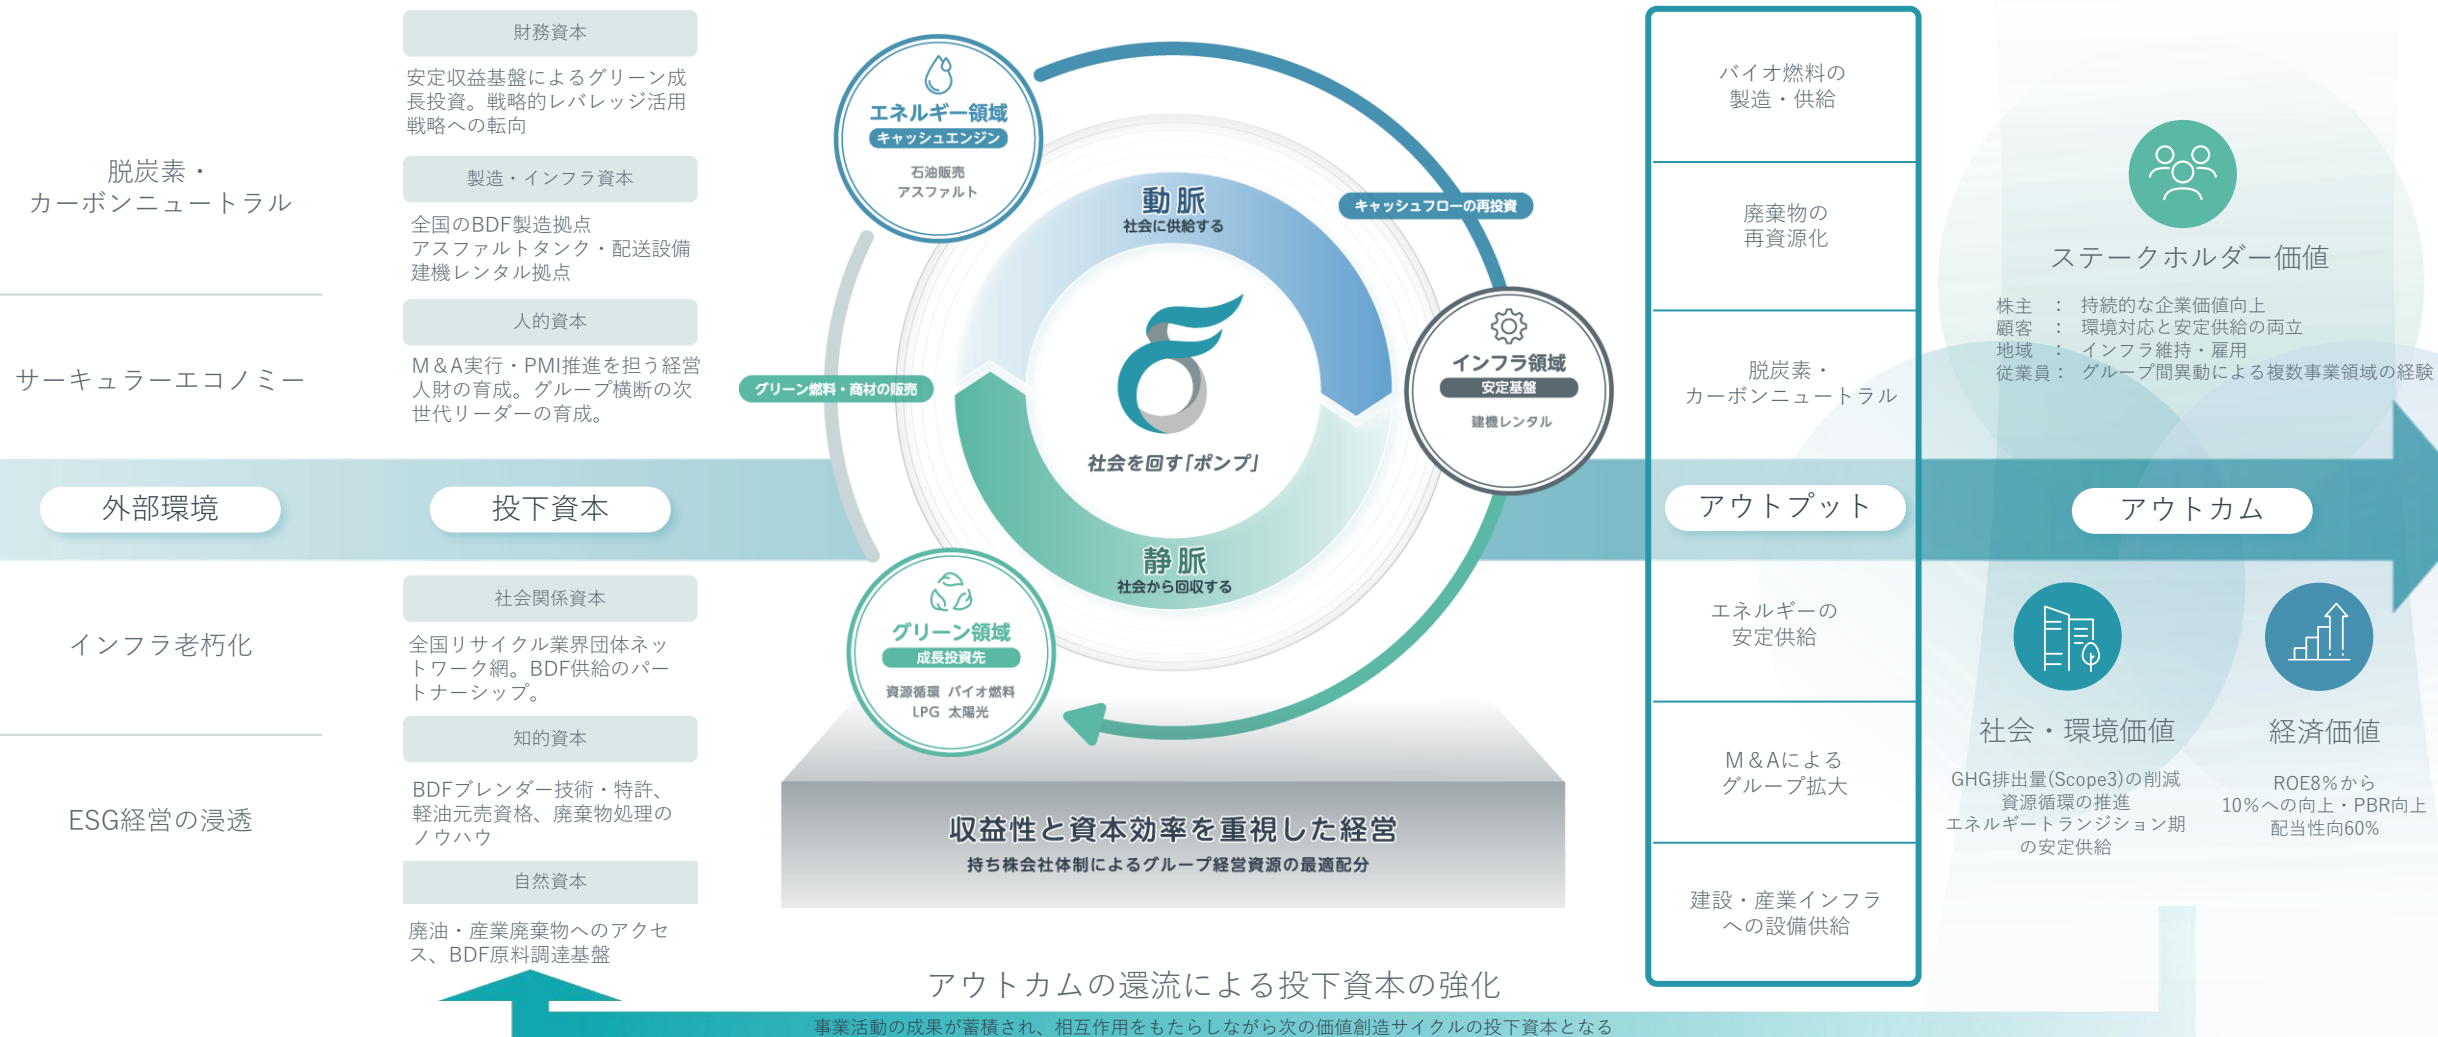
脱炭素・
カーボンニュートラル

サーキュラーエコノミー

外部環境

インフラ老朽化

ESG経営の浸透

財務資本

安定収益基盤によるグリーン成長投資。戦略的レバレッジ活用戦略への転向

製造・インフラ資本

全国のBDF製造拠点
アスファルトタンク・配送設備
建機レンタル拠点

人的資本

M＆A実行・PMI推進を担う経営人財の育成。グループ横断の次世代リーダーの育成。

投下資本

社会関係資本

全国リサイクル業界団体ネットワーク網。BDF供給のパートナーシップ。

知的資本

BDFブレンダー技術・特許、軽油元売資格、廃棄物処理のノウハウ

自然資本

廃油・産業廃棄物へのアクセス、BDF原料調達基盤

エネルギー領域
キャッシュエンジン
石油販売
アスファルト

キャッシュフローの再投資

動脈
社会に供給する

グリーン燃料・商材の販売

社会を回す「ポンプ」

インフラ領域
安定基盤
建機レンタル

静脈
社会から回収する

グリーン領域
成長投資先
資源循環 バイオ燃料
LPG 太陽光

収益性と資本効率を重視した経営
持ち株会社体制によるグループ経営資源の最適配分

バイオ燃料の
製造・供給

廃棄物の
再資源化

脱炭素・
カーボンニュートラル

アウトプット

エネルギーの
安定供給

M＆Aによる
グループ拡大

建設・産業インフラ
への設備供給

ステークホルダー価値

株主 ： 持続的な企業価値向上
顧客 ： 環境対応と安定供給の両立
地域 ： インフラ維持・雇用
従業員： グループ間異動による複数事業領域の経験

アウトカム

社会・環境価値

GHG排出量(Scope3)の削減
資源循環の推進
エネルギートランジション期の安定供給

経済価値

ROE8％から
10％への向上・PBR向上
配当性向60％

アウトカムの還流による投下資本の強化
事業活動の成果が蓄積され、相互作用をもたらしながら次の価値創造サイクルの投下資本となる